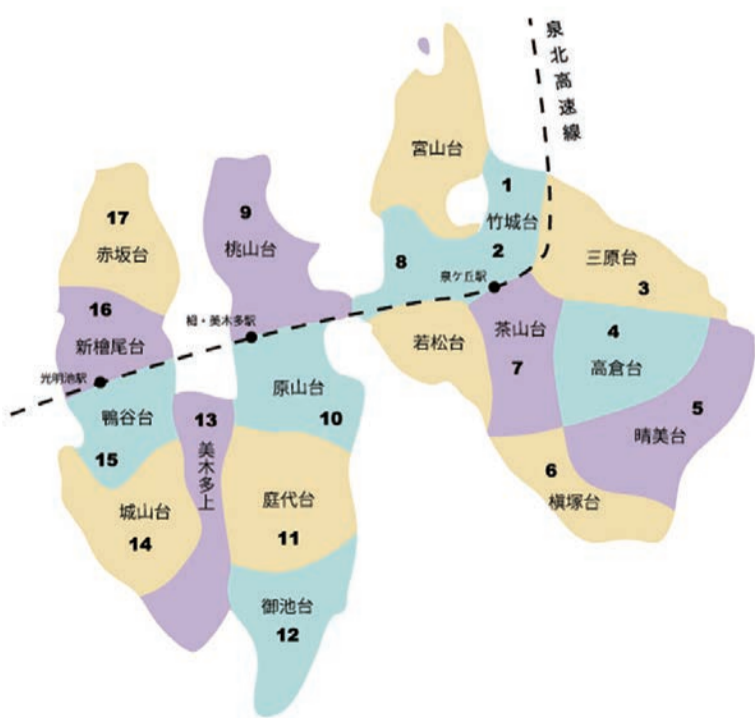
泉北高速線

宮山台

1
竹城台
2

泉ケ丘駅

三原台
3

17
赤坂台

9
桃山台

8

栂・美木多駅

16
新檜尾台

若松台

茶山台
7

4
高倉台

光明池駅

鴨谷台
15

13
美木多上

原山台
10

5
晴美台

6
横塚台

城山台
14

庭代台
11

御池台
12